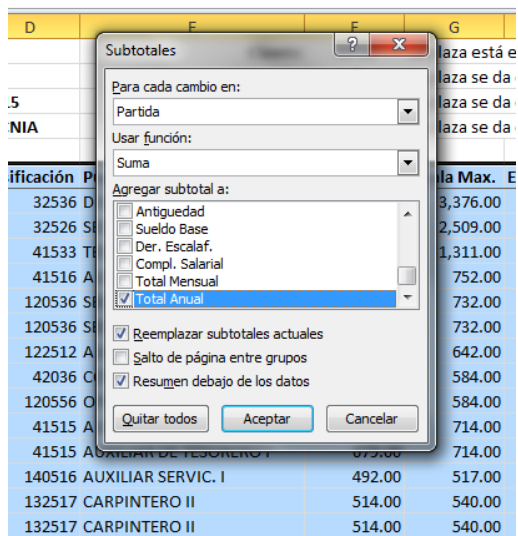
| D | E | F | G |
|---|---|---|---|
| | | | laza está e |
| | | | laza se da |
| .5 | | | laza se da |
| NIA | | | laza se da |
| ificación | P | | la Max. E |
| 32536 | D | | 3,376.00 |
| 32526 | S | | 2,509.00 |
| 41533 | T | | 1,311.00 |
| 41516 | A | | 752.00 |
| 120536 | S | | 732.00 |
| 120536 | S | | 732.00 |
| 122512 | A | | 642.00 |
| 42036 | C | | 584.00 |
| 120556 | O | | 584.00 |
| 41515 | A | | 714.00 |
| 41515 | AUXILIAR DE TESORERO I | | 714.00 |
| 140516 | AUXILIAR SERVIC. I | 492.00 | 517.00 |
| 132517 | CARPINTERO II | 514.00 | 540.00 |
| 132517 | CARPINTERO II | 514.00 | 540.00 |

Subtotales

Para cada cambio en:
Partida

Usar función:
Suma

Agregar subtotal a:
Antiguedad
Sueldo Base
Der. Escalaf.
Compl. Salarial
Total Mensual
Total Anual

Reemplazar subtotales actuales
Salto de página entre grupos
Resumen debajo de los datos

Quitar todos
Aceptar
Cancelar